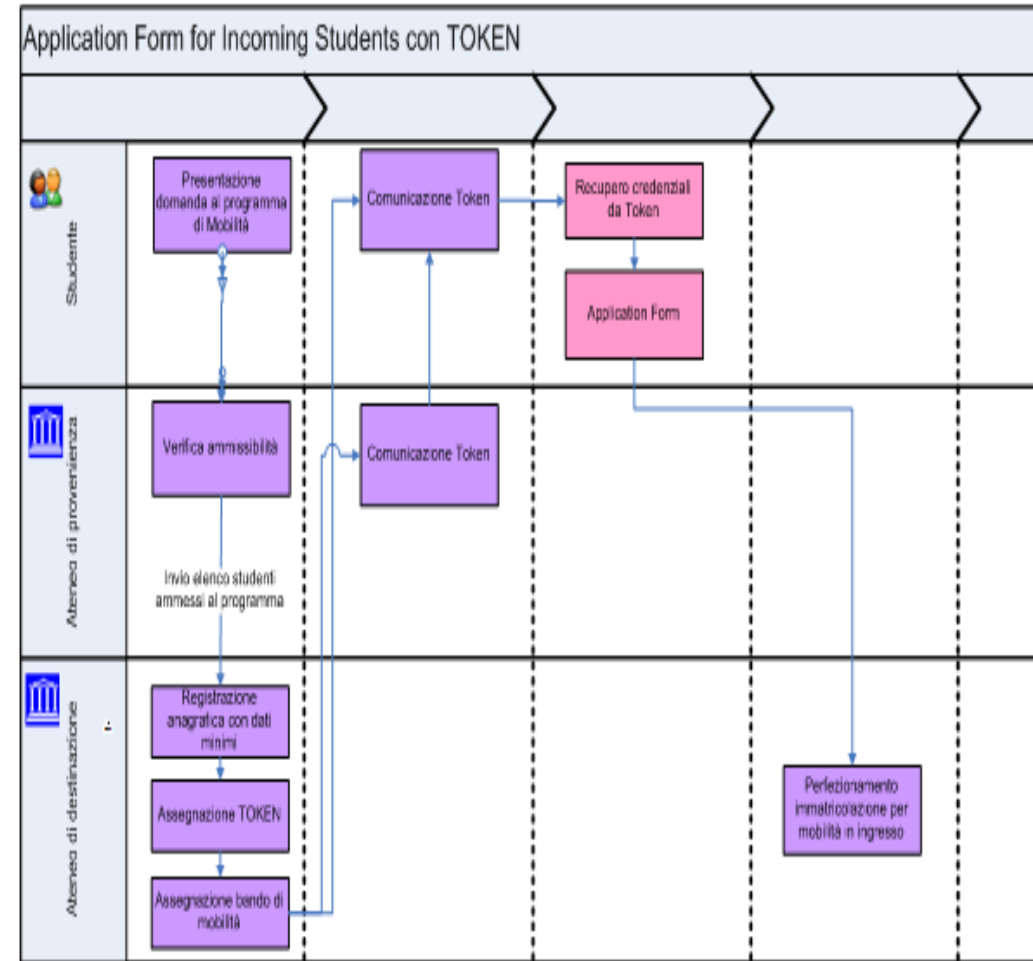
Application Form for Incoming Students con TOKEN

Studente

Presentazione domanda al programma di Mobilità

Comunicazione Token

Recupero credenziali da Token

Application Form

Ateneo di provenienza

Verifica ammissibilità

Comunicazione Token

Invio elenco studenti ammessi al programma

Ateneo di destinazione

Registrazione anagrafica con dati minimi

Assegnazione TOKEN

Assegnazione bando di mobilità

Perfezionamento immatricolazione per mobilità in ingresso